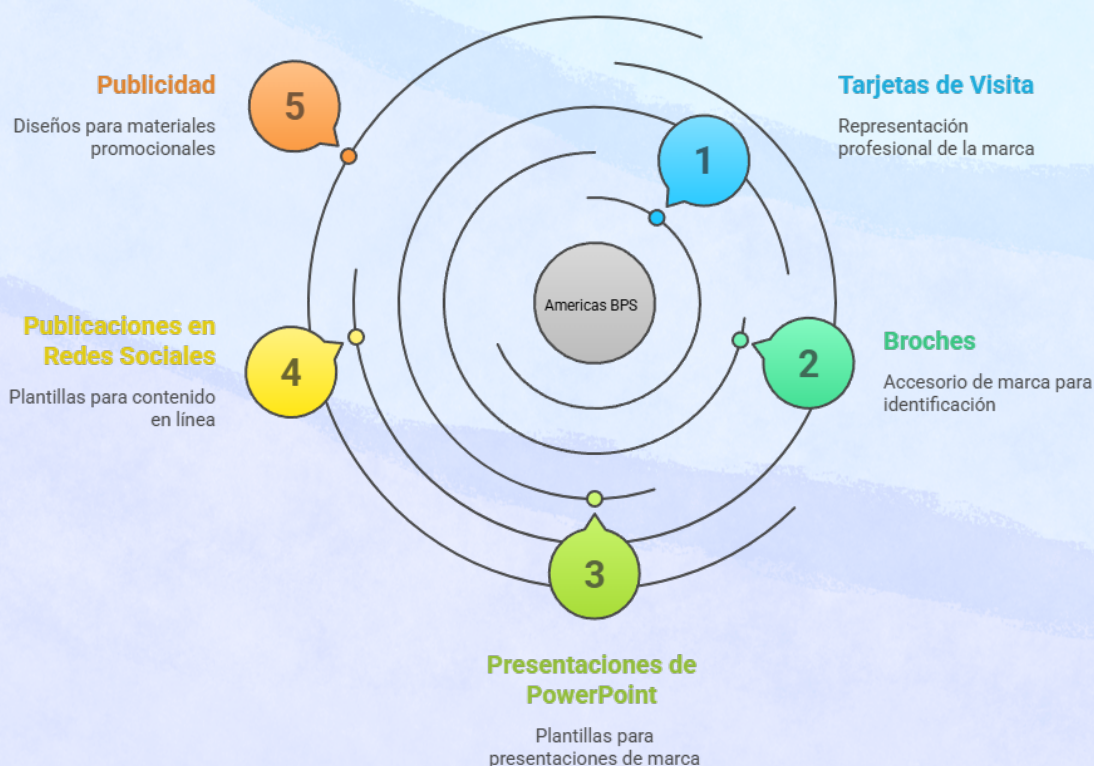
Publicidad

Diseños para materiales promocionales

5

Tarjetas de Visita

Representación profesional de la marca

1

Americas BPS

Publicaciones en Redes Sociales

Plantillas para contenido en línea

4

Broches

Accesorio de marca para identificación

2

3

Presentaciones de PowerPoint

Plantillas para presentaciones de marca